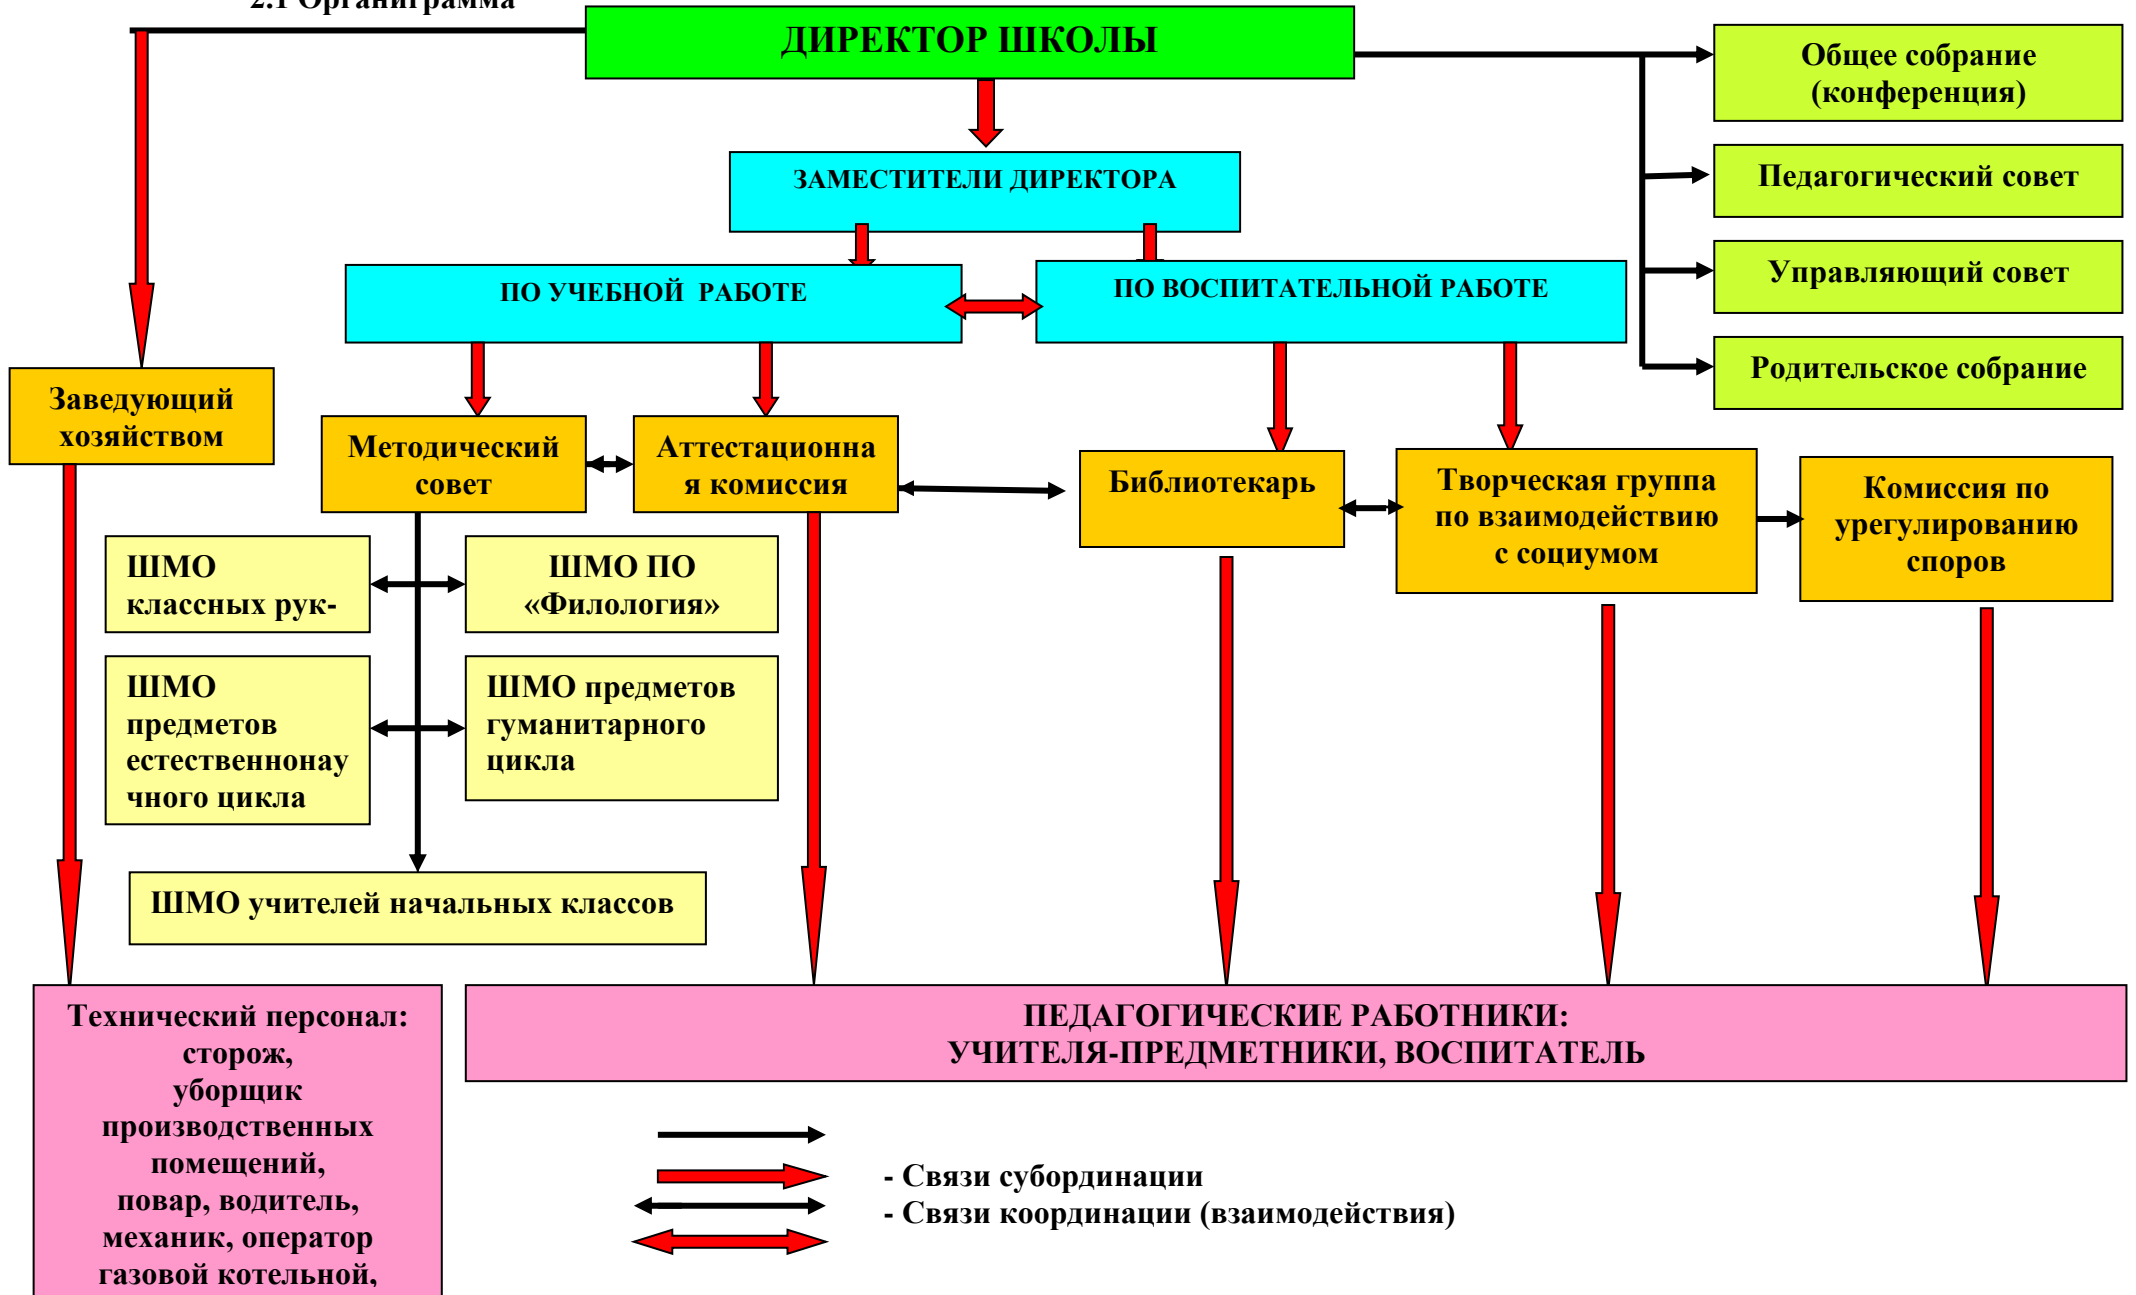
2.1 Органиграмма

ДИРЕКТОР ШКОЛЫ

Общее собрание (конференция)

Педагогический совет

Управляющий совет

Родительское собрание

ЗАМЕСТИТЕЛИ ДИРЕКТОРА

ПО УЧЕБНОЙ РАБОТЕ

ПО ВОСПИТАТЕЛЬНОЙ РАБОТЕ

Заведующий хозяйством

Методический совет

Аттестационная комиссия

Библиотекарь

Творческая группа по взаимодействию с социумом

Комиссия по урегулированию споров

ШМО классных рук-

ШМО ПО «Филология»

ШМО предметов естественнонаучного цикла

ШМО предметов гуманитарного цикла

ШМО учителей начальных классов

Технический персонал: сторож, уборщик производственных помещений, повар, водитель, механик, оператор газовой котельной,

ПЕДАГОГИЧЕСКИЕ РАБОТНИКИ: УЧИТЕЛЯ-ПРЕДМЕТНИКИ, ВОСПИТАТЕЛЬ

- Связи субординации
- Связи координации (взаимодействия)